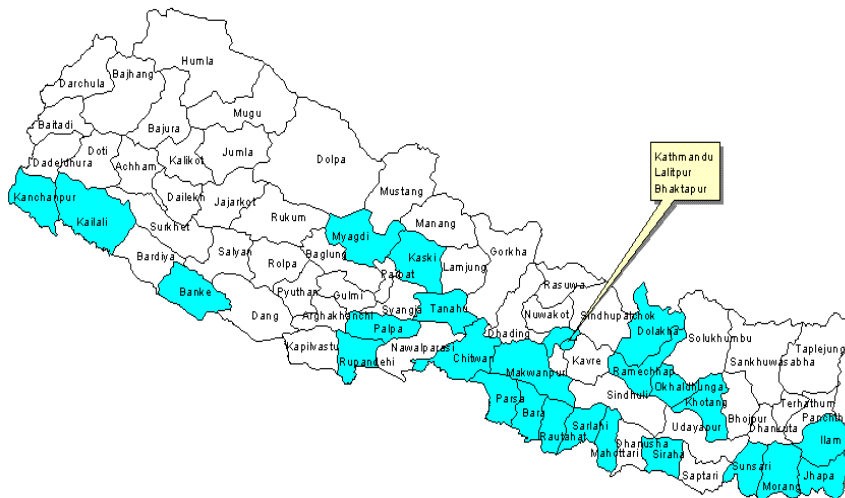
Humla
Darchula
Bajhang
Baitadi
Bajura
Mugu
Dadeldhura
Doti
Achham
Kalikot
Jumla
Dolpa
Kanchanpur
Kailali
Dailekh
Jajarkot
Mustang
Surkhet
Rukum
Myagdi
Manang
Bardiya
Salyan
Rolpa
Baglung
Kaski
Lamjung
Gorkha
Parbat
Banke
Pyuthan
Gulmi
Dang
Arghakhanchi
Syangja
Tanahu
Palpa
Kapilvastu
Rupandehi
Nawalparasi
Chitwan
Dhading
Rasuwa
Nuwakot
Sindhupalchok
Dolakha
Solukhumbu
Taplejung
Sankhuwasabha
Kavre
Makwanpur
Ramechhap
Okhaldhunga
Sindhuli
Khotang
Terhathum
Bhojpur
Panchthar
Dhankuta
Parsa
Bara
Rautahat
Sarlahi
Mahottari
Dhanusha
Siraha
Udayapur
Saptari
Sunsari
Morang
Ilam
Jhapa
Kathmandu
Lalitpur
Bhaktapur